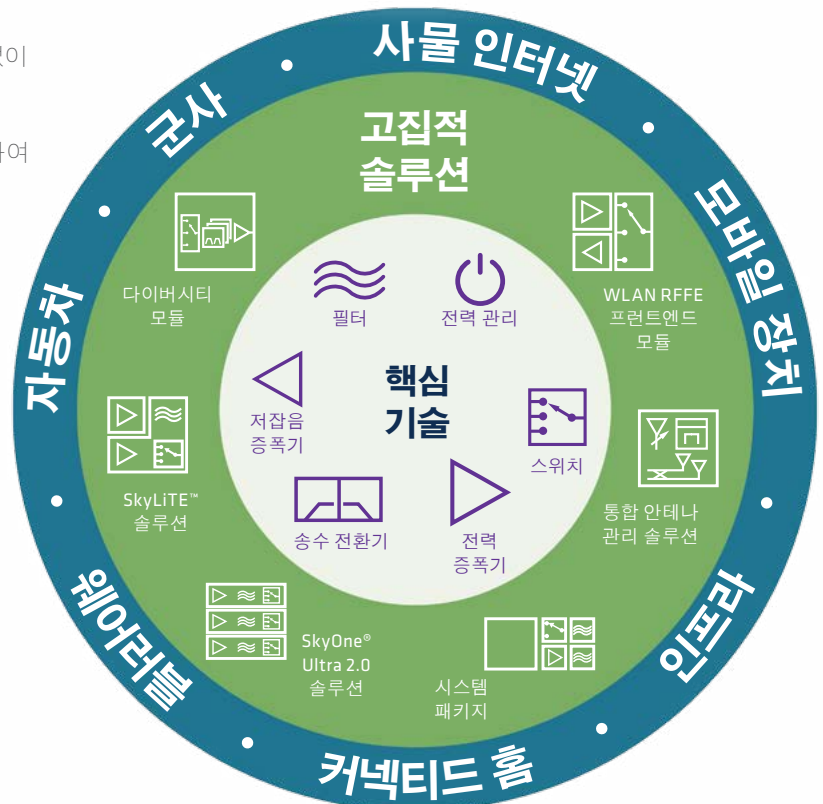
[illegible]이

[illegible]여

사물 인터넷

모바일 장치

인프라

커넥티드 홈

웨어러블

자동차

군사

고집적 솔루션

WLAN RFFE 프런트엔드 모듈

통합 안테나 관리 솔루션

시스템 패키지

SkyOne® Ultra 2.0 솔루션

SkyLiTE™ 솔루션

다이버시티 모듈

필터

전력 관리

핵심 기술

저잡음 증폭기

스위치

송수 전환기

전력 증폭기